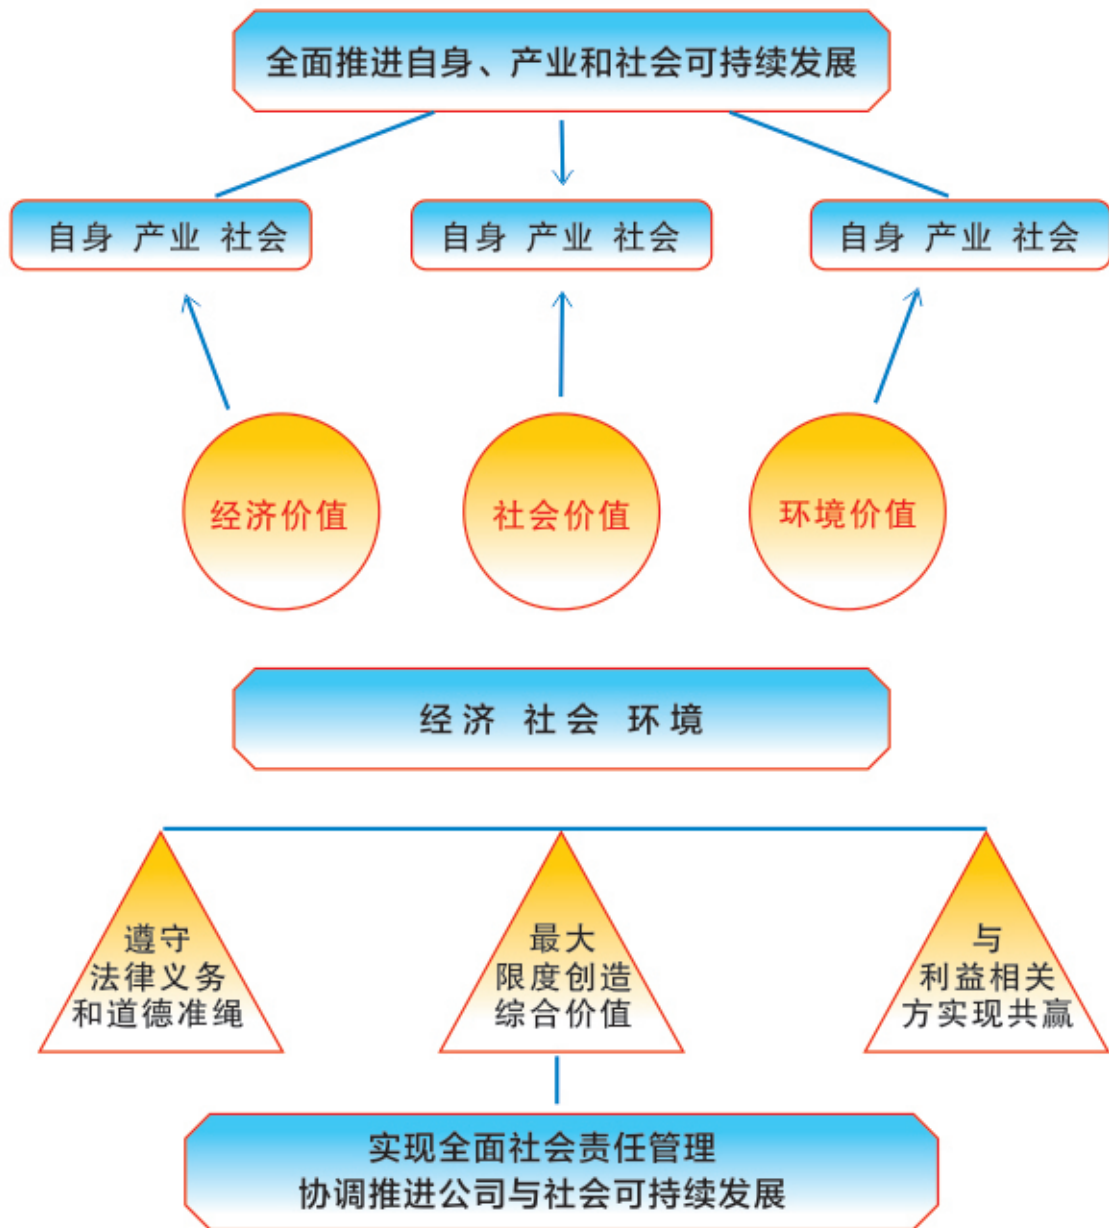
全面推进自身、产业和社会可持续发展

自身 产业 社会

自身 产业 社会

自身 产业 社会

经济价值

社会价值

环境价值

经济 社会 环境

遵守法律义务和道德准绳

最大限度创造综合价值

与利益相关方实现共赢

实现全面社会责任管理
协调推进公司与社会可持续发展